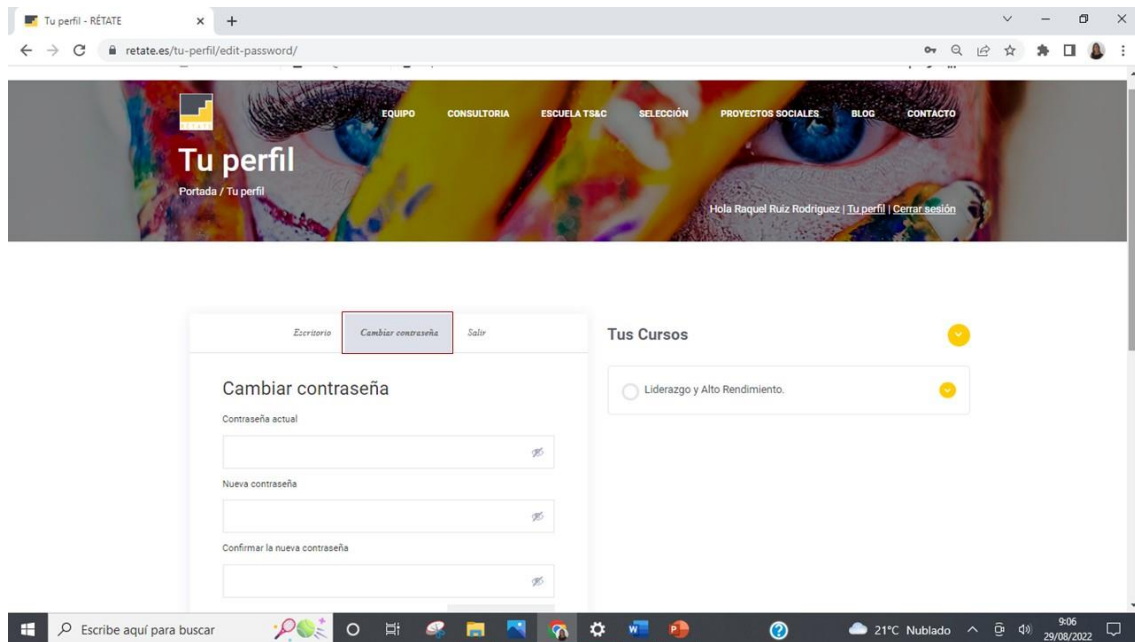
Tu perfil - RÉTATE

retate.es/tu-perfil/edit-password/

EQUIPO CONSULTORIA ESCUELA TS&C SELECCIÓN PROYECTOS SOCIALES BLOG CONTACTO

Tu perfil

Portada / Tu perfil

Hola Raquel Ruiz Rodriguez | Tu perfil | Cerrar sesión

Escritorio Cambiar contraseña Salir

Cambiar contraseña

Contraseña actual

Nueva contraseña

Confirmar la nueva contraseña

Tus Cursos

Liderazgo y Alto Rendimiento.

Escribe aquí para buscar

21°C Nublado

9:06
29/08/2022